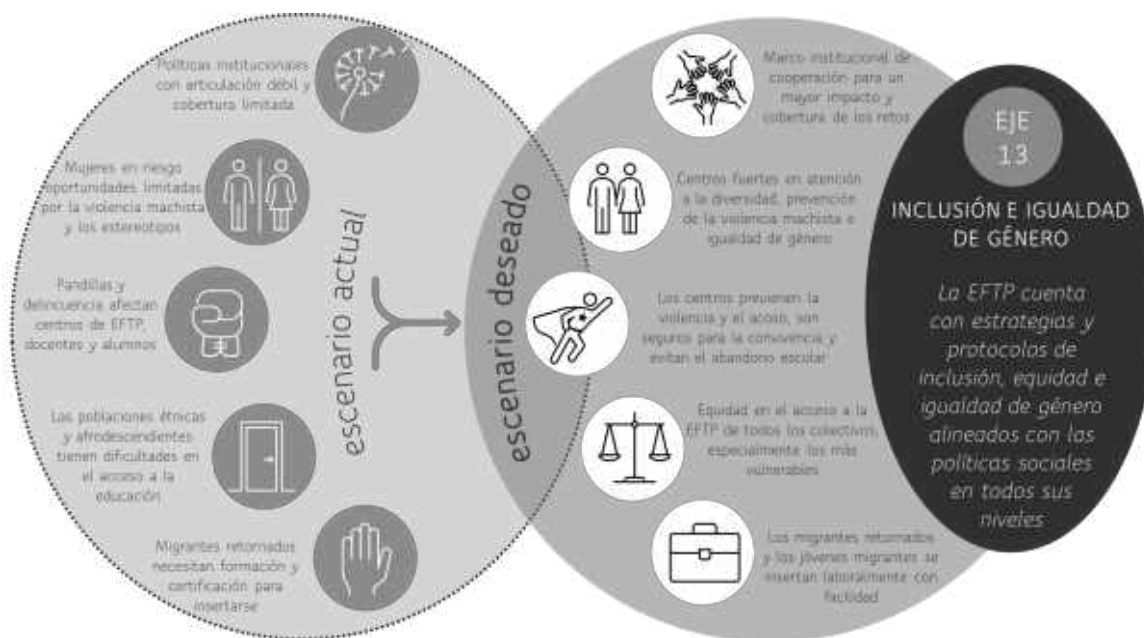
Políticas institucionales con articulación débil y cobertura limitada

Mujeres en riesgo oportunidades limitadas por la violencia machista y los estereotipos

Pandillas y delincuencia afectan centros de EFTP, docentes y alumnos

Las poblaciones étnicas y afrodescendientes tienen dificultades en el acceso a la educación

Migrantes retornados necesitan formación y certificación para insertarse

escenario actual

escenario deseado

Marco institucional de cooperación para un mayor impacto y cobertura de los retos

Centros fuertes en atención a la diversidad, prevención de la violencia machista e igualdad de género

Los centros previenen la violencia y el acoso, son seguros para la convivencia y evitan el abandono escolar

Equidad en el acceso a la EFTP de todos los colectivos, especialmente los más vulnerables

Los migrantes retornados y los jóvenes migrantes se insertan laboralmente con facilidad

EJE 13

INCLUSIÓN E IGUALDAD DE GÉNERO

La EFTP cuenta con estrategias y protocolos de inclusión, equidad e igualdad de género alineados con las políticas sociales en todos sus niveles